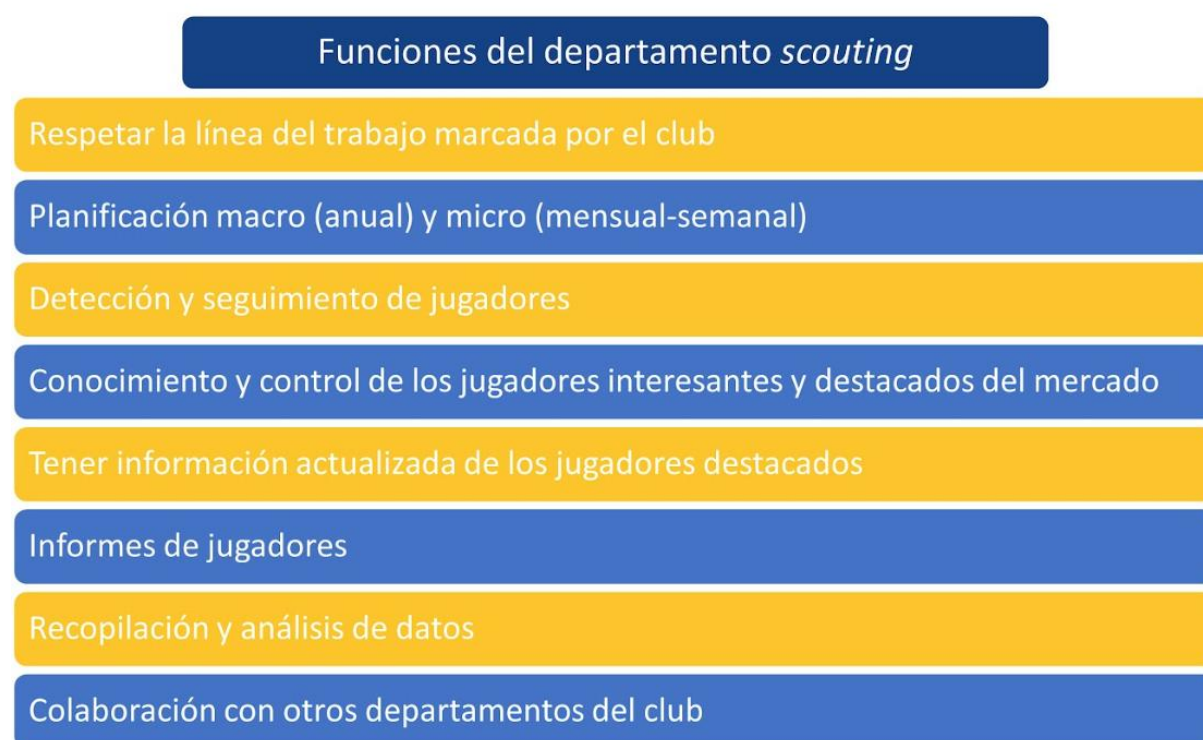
Funciones del departamento scouting

Respetar la línea del trabajo marcada por el club

Planificación macro (anual) y micro (mensual-semanal)

Detección y seguimiento de jugadores

Conocimiento y control de los jugadores interesantes y destacados del mercado

Tener información actualizada de los jugadores destacados

Informes de jugadores

Recopilación y análisis de datos

Colaboración con otros departamentos del club